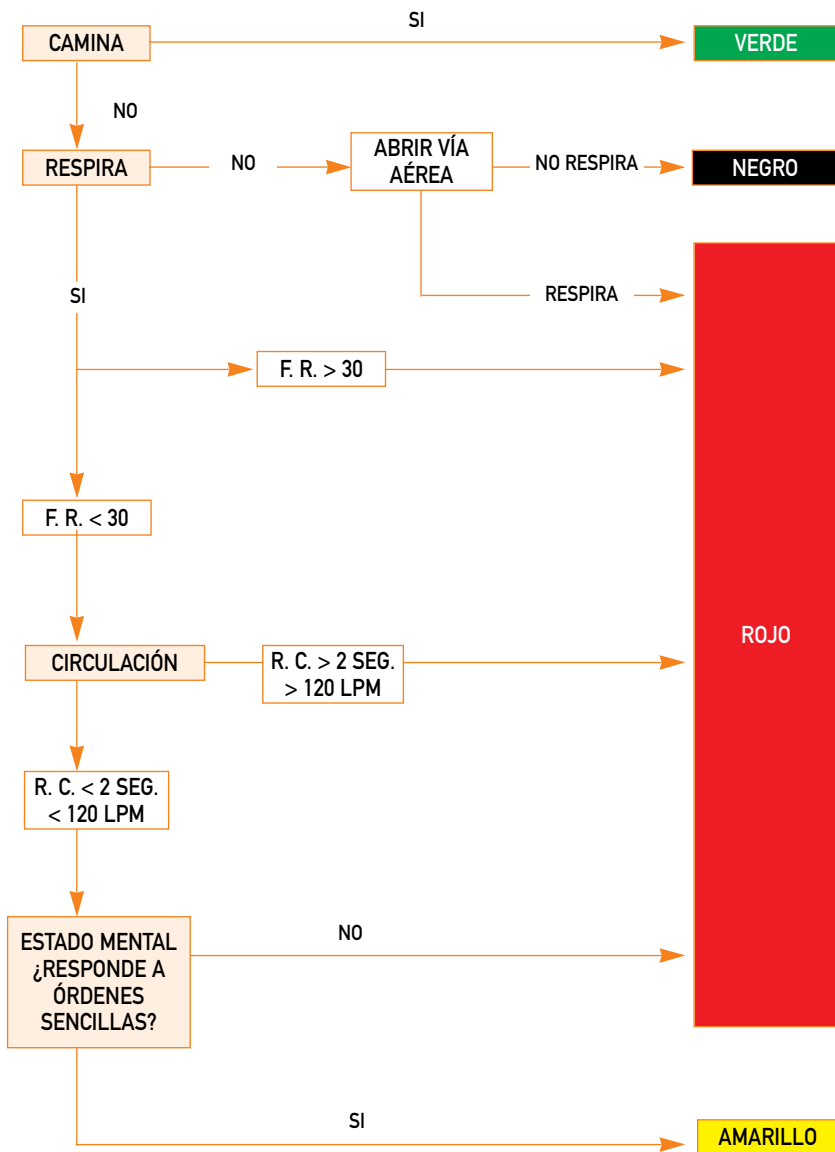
CAMINA
SI
VERDE
NO
RESPIRA
NO
ABRIR VÍA AÉREA
NO RESPIRA
NEGRO
SI
RESPIRA
F. R. > 30
F. R. < 30
ROJO
CIRCULACIÓN
R. C. > 2 SEG. > 120 LPM
R. C. < 2 SEG. < 120 LPM
ESTADO MENTAL ¿RESPONDE A ÓRDENES SENCILLAS?
NO
SI
AMARILLO